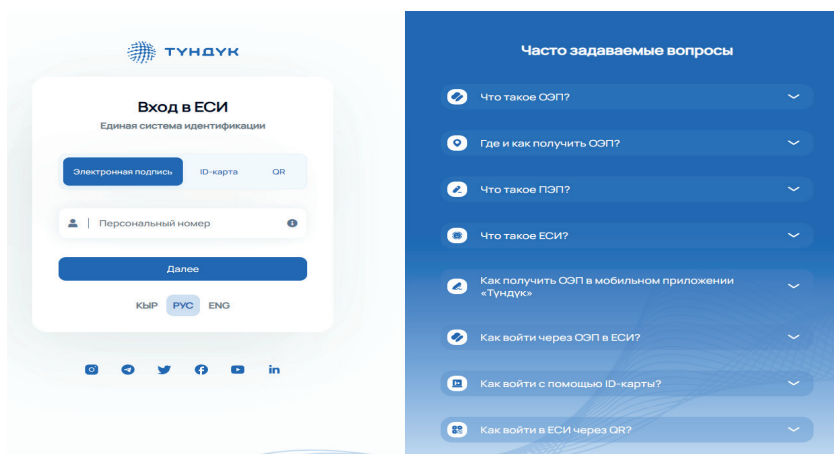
ТҮНДҮК

Вход в ЕСИ

Единая система идентификации

Электронная подпись
ID-карта
QR

Персональный номер

Далее

КЫР РУС ENG

in

Часто задаваемые вопросы

Что такое ОЭП?

Где и как получить ОЭП?

Что такое ПЭП?

Что такое ЕСИ?

Как получить ОЭП в мобильном приложении «Түндүк»

Как войти через ОЭП в ЕСИ?

Как войти с помощью ID-карты?

Как войти в ЕСИ через QR?